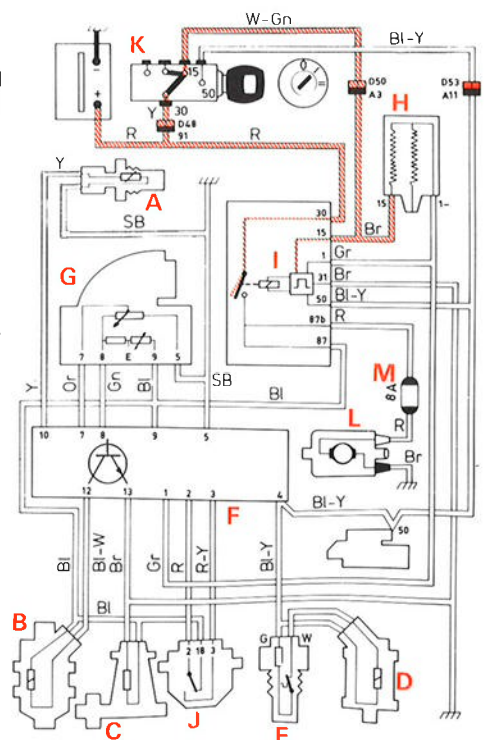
W-Gn
Bl-Y
K
15
50
30
Y
D48
91
R
R
D50
A3
D53
A11
H
Y
A
SB
15
1-
Br
30
15
Gr
I
31
Br
50
Bl-Y
87b
R
87
G
7
8
E
9
5
SB
M
8A
Y
Or
Gn
Bl
Bl
L
R
Br
10
7
8
9
5
12
13
1
2
3
4
F
Bl-Y
50
Bl
Bl-W
Br
Gr
R
R-Y
Bl-Y
Bl
B
2
1
18
3
G
W
D
C
J
E